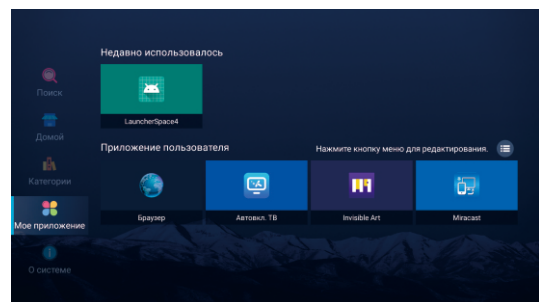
Поиск

Домой

Категории

Мое приложение

О системе

Недавно использовалось

LauncherSpace4

Приложение пользователя

Нажмите кнопку меню для редактирования.

Браузер

Автовкл. ТВ

Invisible Art

Miracast